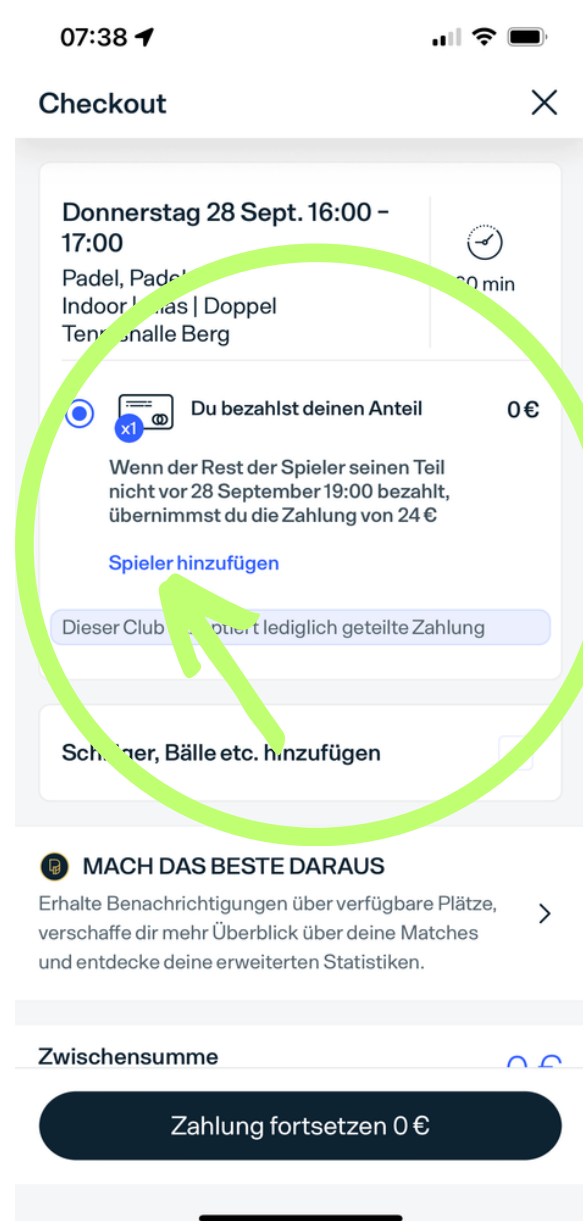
07:38

Checkout

Donnerstag 28 Sept. 16:00 - 17:00

Padel, Padel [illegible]
Indoor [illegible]as | Doppel
Ten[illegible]shalle Berg

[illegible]0 min

x1

Du bezahlst deinen Anteil

0 €

Wenn der Rest der Spieler seinen Teil nicht vor 28 September 19:00 bezahlt, übernimmst du die Zahlung von 24 €

Spieler hinzufügen

Dieser Club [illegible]ptiert lediglich geteilte Zahlung

Sch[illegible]ger, Bälle etc. hinzufügen

MACH DAS BESTE DARAUS

Erhalte Benachrichtigungen über verfügbare Plätze, verschaffe dir mehr Überblick über deine Matches und entdecke deine erweiterten Statistiken.

Zwischensumme

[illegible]

Zahlung fortsetzen 0 €